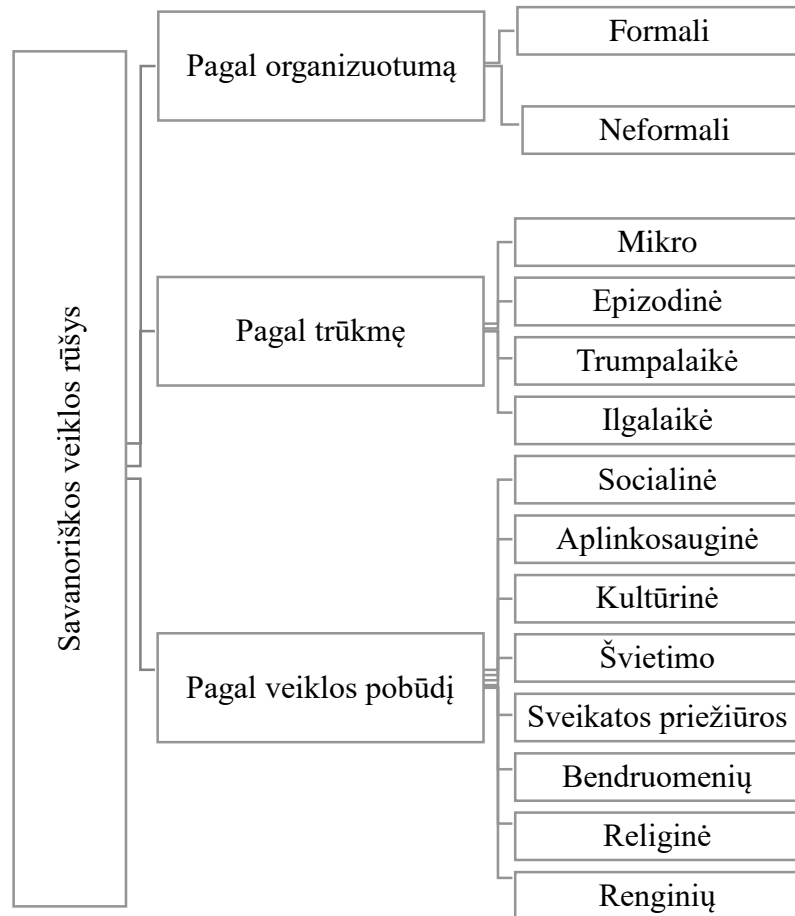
Savanoriškos veiklos rūšys

Pagal organizuotumą

Formali

Neformali

Pagal trūkmę

Mikro

Epizodinė

Trumpalaikė

Ilgalaikė

Pagal veiklos pobūdį

Socialinė

Aplinkosauginė

Kultūrinė

Švietimo

Sveikatos priežiūros

Bendruomenių

Religinė

Renginių